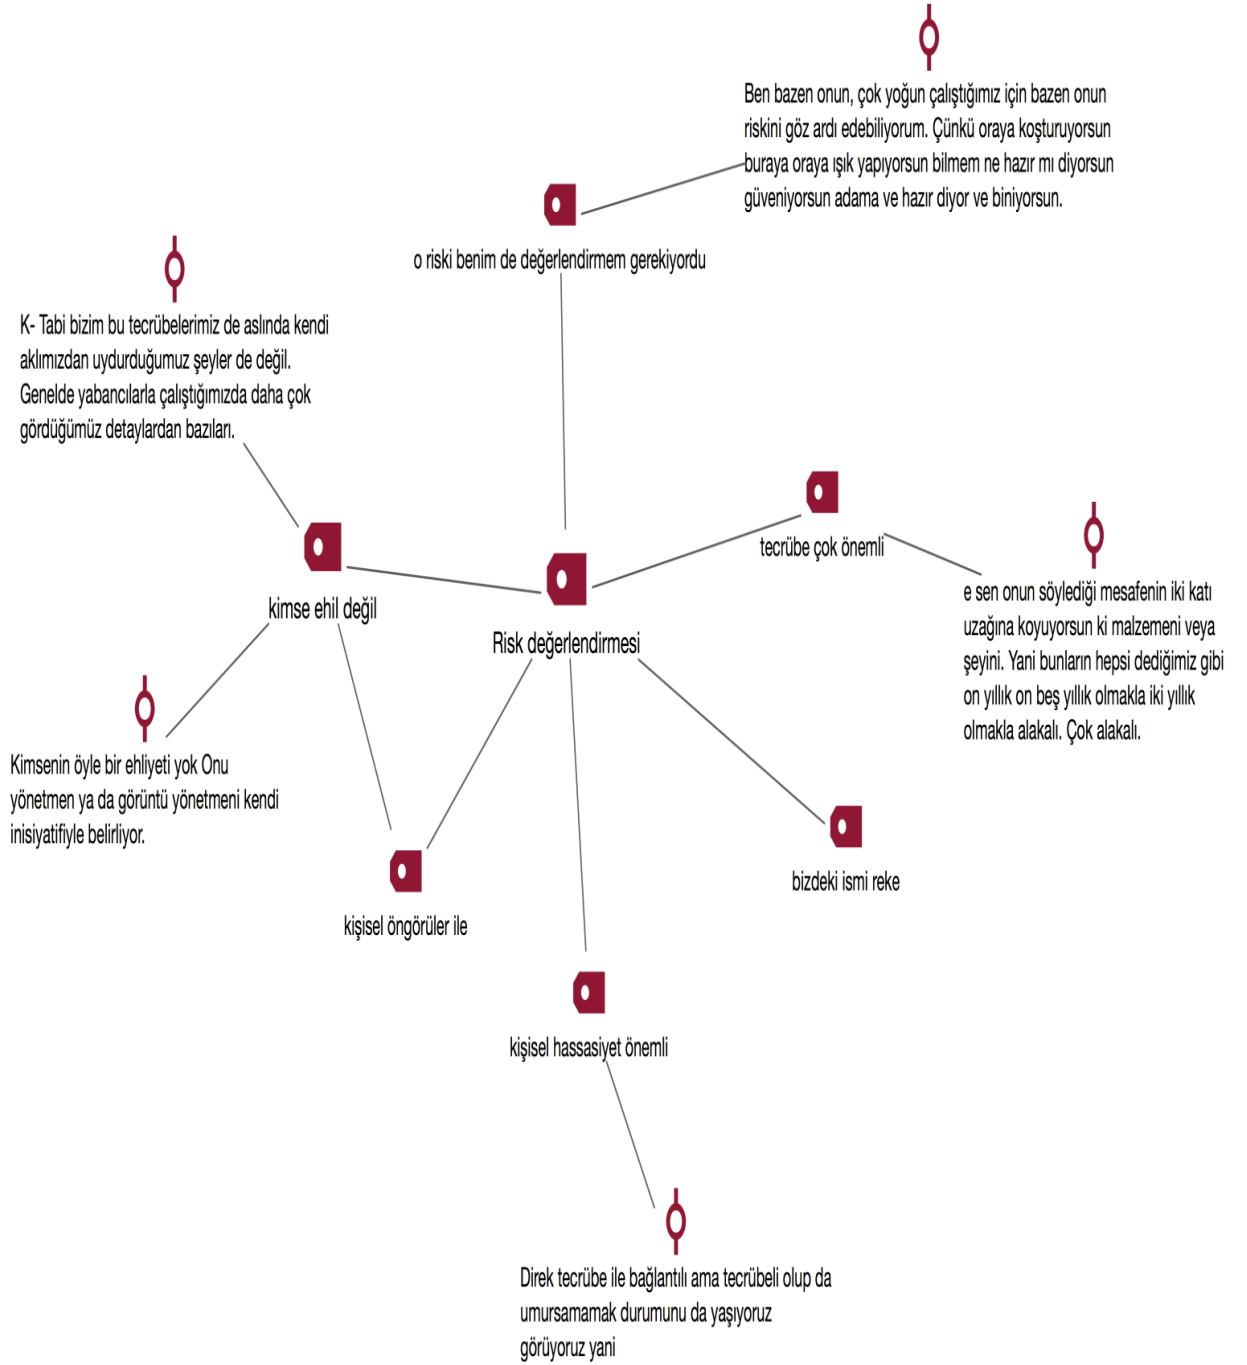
Ben bazen onun, çok yoğun çalıştığımız için bazen onun riskini göz ardı edebiliyorum. Çünkü oraya koşturuyorsun buraya oraya ışık yapıyorsun bilmem ne hazır mı diyorsun güveniyorsun adama ve hazır diyor ve biniyorsun.

o riski benim de değerlendirmem gerekiyordu

K- Tabi bizim bu tecrübelerimiz de aslında kendi aklımızdan uydurduğumuz şeyler de değil. Genelde yabancılarla çalıştığımızda daha çok gördüğümüz detaylardan bazıları.

tecrübe çok önemli

kimse ehil değil

Risk değerlendirmesi

e sen onun söylediği mesafenin iki katı uzağına koyuyorsun ki malzemeni veya şeyini. Yani bunların hepsi dediğimiz gibi on yıllık on beş yıllık olmakla iki yıllık olmakla alakalı. Çok alakalı.

Kimsenin öyle bir ehliyeti yok Onu yönetmen ya da görüntü yönetmeni kendi inisiyatifiyle belirliyor.

kişisel öngörüler ile

bizdeki ismi reke

kişisel hassasiyet önemli

Direk tecrübe ile bağlantılı ama tecrübeli olup da umursamamak durumunu da yaşıyoruz görüyoruz yani